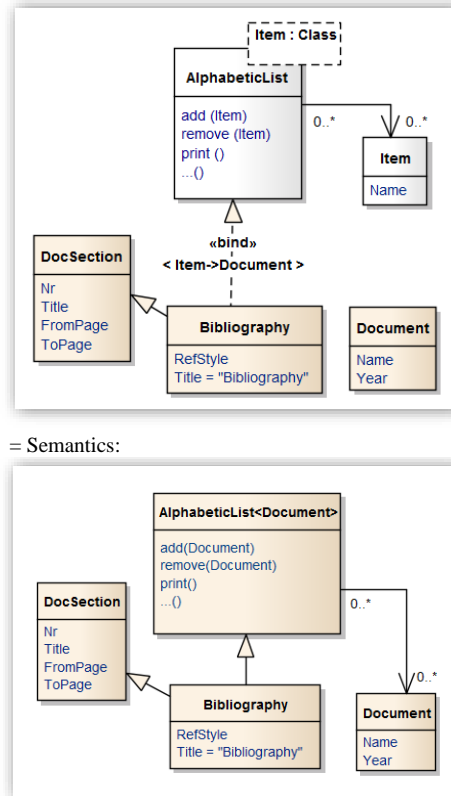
Item : Class

AlphabeticList

add (Item)
remove (Item)
print ()
...()

0..*

0..*

Item

Name

«bind»
< Item->Document >

DocSection

Nr
Title
FromPage
ToPage

Bibliography

RefStyle
Title = "Bibliography"

Document

Name
Year

= Semantics:

AlphabeticList<Document>

add(Document)
remove(Document)
print()
...()

0..*

DocSection

Nr
Title
FromPage
ToPage

0..*

Bibliography

RefStyle
Title = "Bibliography"

Document

Name
Year